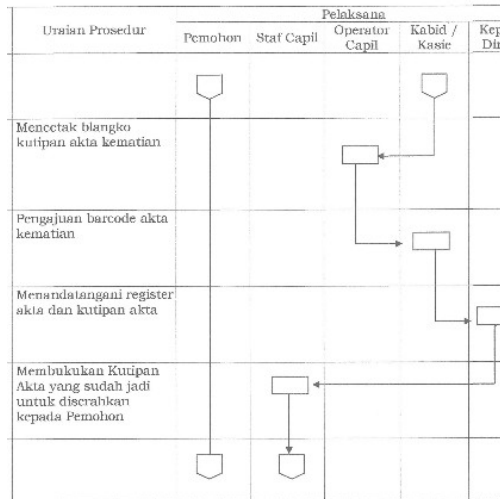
| Uraian Prosedur | Pelaksana | | | | |
|---|---|---|---|---|---|
| | Pemohon | Staf Capil | Operator Capil | Kabid / Kasie | Kep Di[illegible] |
| | | | | | |
| Mencetak blangko kutipan akta kematian | | | | | |
| Pengajuan barcode akta kematian | | | | | |
| Menandatangani register akta dan kutipan akta | | | | | |
| Membukukan Kutipan Akta yang sudah jadi untuk diserahkan kepada Pemohon | | | | | |
| | | | | | |